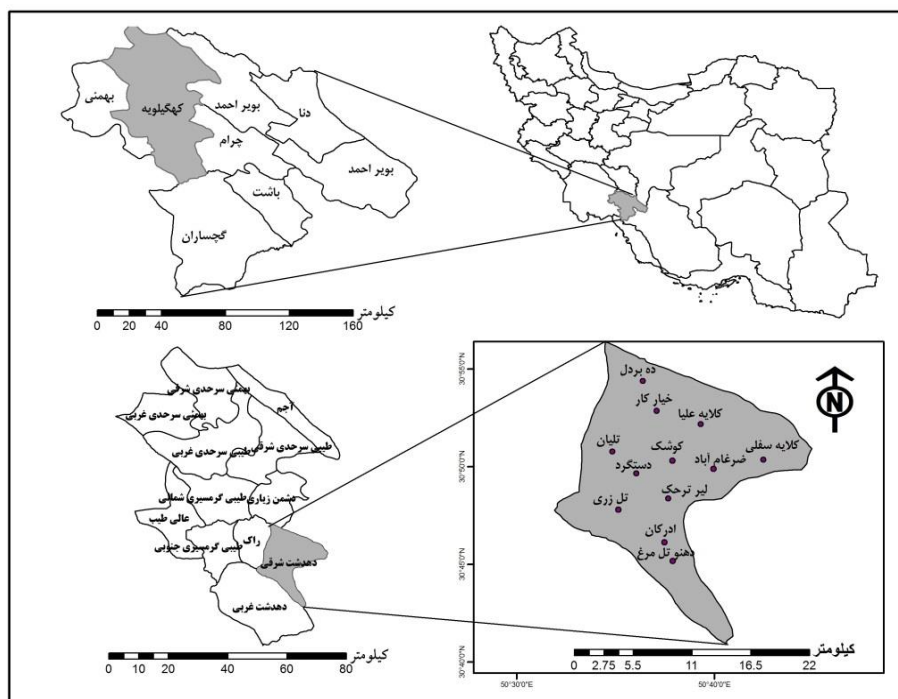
بهمئی
کهگیلویه
بویر احمد
دنا
چرام
بویر احمد
باشت
گچساران

0 20 40 80 120 160
کیلومتر

بهمئی سرحدی شرقی
بهمئی سرحدی غربی
آجم
طیبی سرحدی شرقی
طیبی سرحدی غربی
مشمن زیاری
طیبی گرمسیری شمالی
عالی طیب
راک
طیبی گرمسیری جنوبی
دهدشت شرقی
دهدشت غربی

0 10 20 40 60 80
کیلومتر

N

ده بردل
خیار کار
کلایه علیا
تلیان
کوشک
ضرغام آباد
کلایه سفلی
دستگرد
لیر ترحک
تل زری
ادرکان
دهنو تل مرغ

30°55'0"N
30°50'0"N
30°45'0"N
30°40'0"N

0 2.75 5.5 11 16.5 22
کیلومتر

50°30'0"E
50°40'0"E